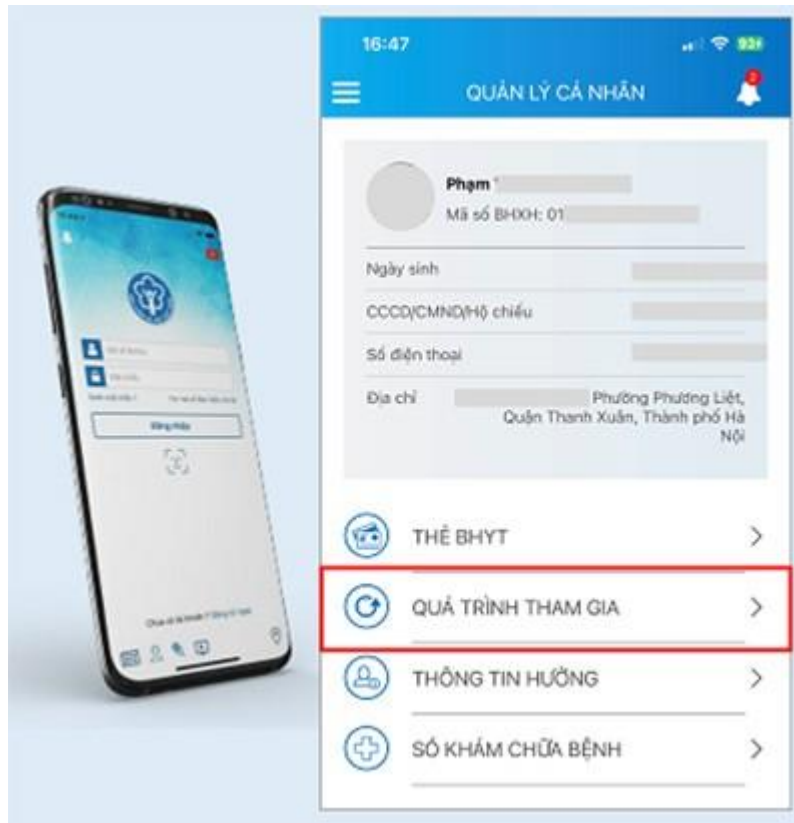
16:47

QUẢN LÝ CÁ NHÂN

Phạm

Mã số BHXH: 01

Ngày sinh

CCCD/CMND/Hộ chiếu

Số điện thoại

Địa chỉ Phường Phương Liệt, Quận Thanh Xuân, Thành phố Hà Nội

THẺ BHYT

QUÁ TRÌNH THAM GIA

THÔNG TIN HƯỞNG

SỔ KHÁM CHỮA BỆNH

Đăng nhập